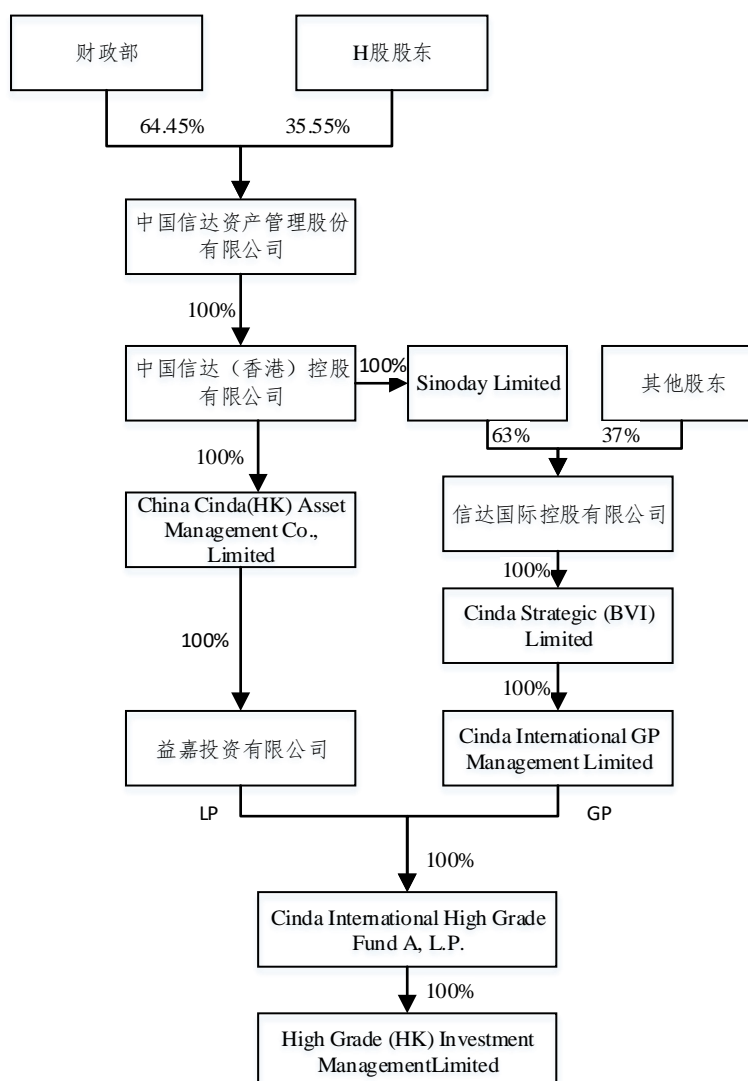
财政部

H股股东

64.45%

35.55%

中国信达资产管理股份有限公司

100%

中国信达（香港）控股有限公司

100%

Sinoday Limited

其他股东

63%

37%

100%

China Cinda(HK) Asset Management Co., Limited

信达国际控股有限公司

100%

Cinda Strategic (BVI) Limited

100%

100%

益嘉投资有限公司

Cinda International GP Management Limited

LP

GP

100%

Cinda International High Grade Fund A, L.P.

100%

High Grade (HK) Investment ManagementLimited